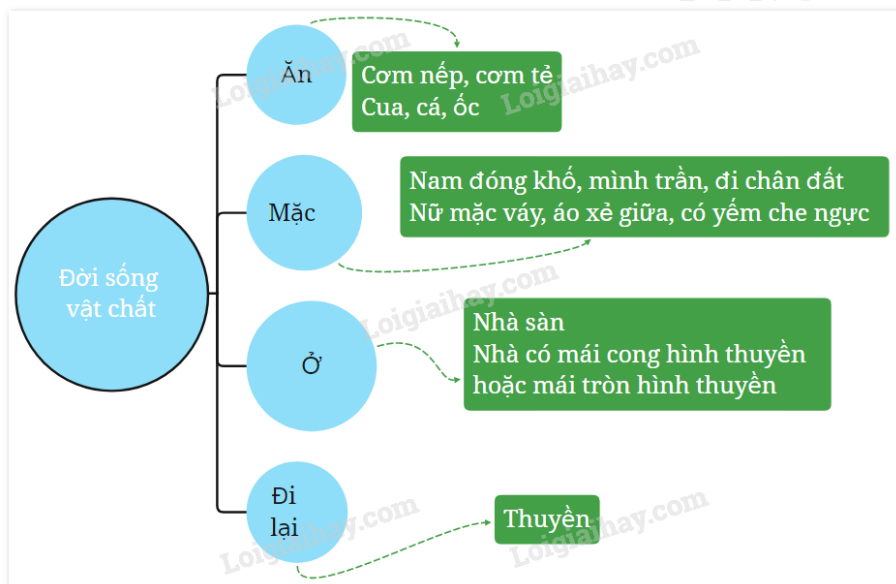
Đời sống vật chất

Ăn

Cơm nếp, cơm tẻ
Cua, cá, ốc

Mặc

Nam đóng khố, mình trần, đi chân đất
Nữ mặc váy, áo xẻ giữa, có yếm che ngực

Ở

Nhà sàn
Nhà có mái cong hình thuyền hoặc mái tròn hình thuyền

Đi lại

Thuyền

Loigiaihay.com